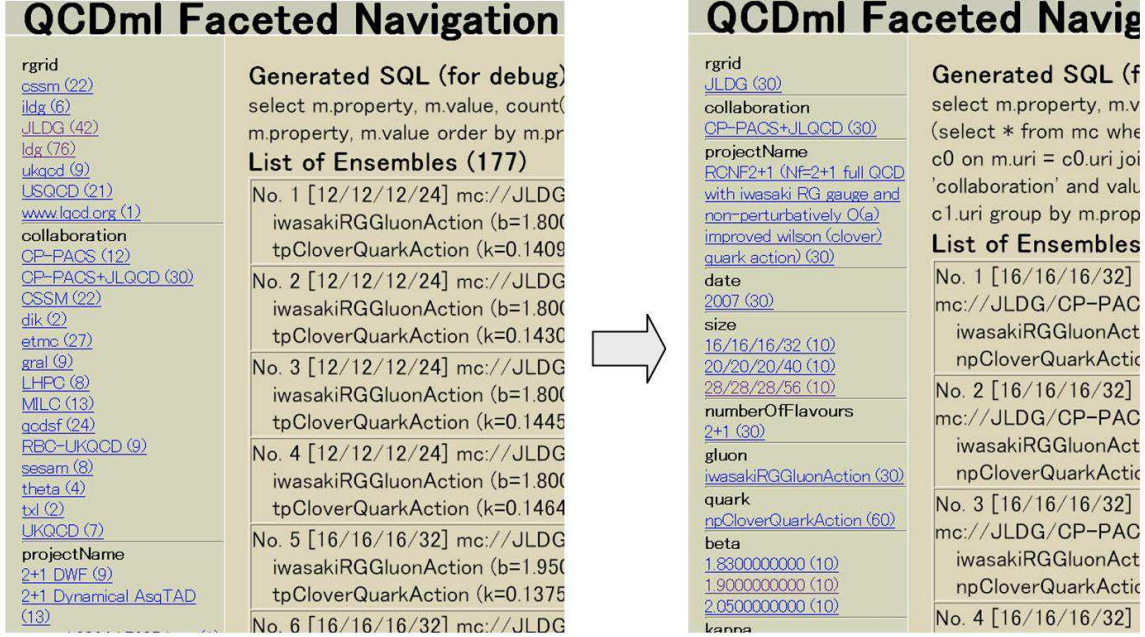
QCDml Faceted Navigation

rgrid
cssm (22)
ildg (6)
JLDG (42)
ldg (76)
ukqcd (9)
USQCD (21)
www.lqcd.org (1)
collaboration
CP-PACS (12)
CP-PACS+JLQCD (30)
CSSM (22)
dik (2)
etmc (27)
gral (9)
LHPC (8)
MILC (13)
qcdsf (24)
RBC-UKQCD (9)
sesam (8)
theta (4)
txl (2)
UKQCD (7)
projectName
2+1 DWF (9)
2+1 Dynamical AsqTAD (13)

Generated SQL (for debug)
select m.property, m.value, count(
m.property, m.value order by m.pr
List of Ensembles (177)
No. 1 [12/12/12/24] mc://JLDG
iwasakiRGGluonAction (b=1.80
tpCloverQuarkAction (k=0.1409
No. 2 [12/12/12/24] mc://JLDG
iwasakiRGGluonAction (b=1.80
tpCloverQuarkAction (k=0.1430
No. 3 [12/12/12/24] mc://JLDG
iwasakiRGGluonAction (b=1.80
tpCloverQuarkAction (k=0.1445
No. 4 [12/12/12/24] mc://JLDG
iwasakiRGGluonAction (b=1.80
tpCloverQuarkAction (k=0.1464
No. 5 [16/16/16/32] mc://JLDG
iwasakiRGGluonAction (b=1.950
tpCloverQuarkAction (k=0.1375
No. 6 [16/16/16/32] mc://JLDG

QCDml Faceted Navig

rgrid
JLDG (30)
collaboration
CP-PACS+JLQCD (30)
projectName
RCNF2+1 (Nf=2+1 full QCD with iwasaki RG gauge and non-perturbatively O(a) improved wilson (clover) quark action) (30)
date
2007 (30)
size
16/16/16/32 (10)
20/20/20/40 (10)
28/28/28/56 (10)
numberOfFlavours
2+1 (30)
gluon
iwasakiRGGluonAction (30)
quark
npCloverQuarkAction (60)
beta
1.8300000000 (10)
1.9000000000 (10)
2.0500000000 (10)
kappa

Generated SQL (f
select m.property, m.v
(select * from mc whe
c0 on m.uri = c0.uri joi
'collaboration' and valu
c1.uri group by m.prop
List of Ensembles
No. 1 [16/16/16/32]
mc://JLDG/CP-PAC
iwasakiRGGluonAct
npCloverQuarkActic
No. 2 [16/16/16/32]
mc://JLDG/CP-PAC
iwasakiRGGluonAct
npCloverQuarkActic
No. 3 [16/16/16/32]
mc://JLDG/CP-PAC
iwasakiRGGluonAct
npCloverQuarkActic
No. 4 [16/16/16/32]